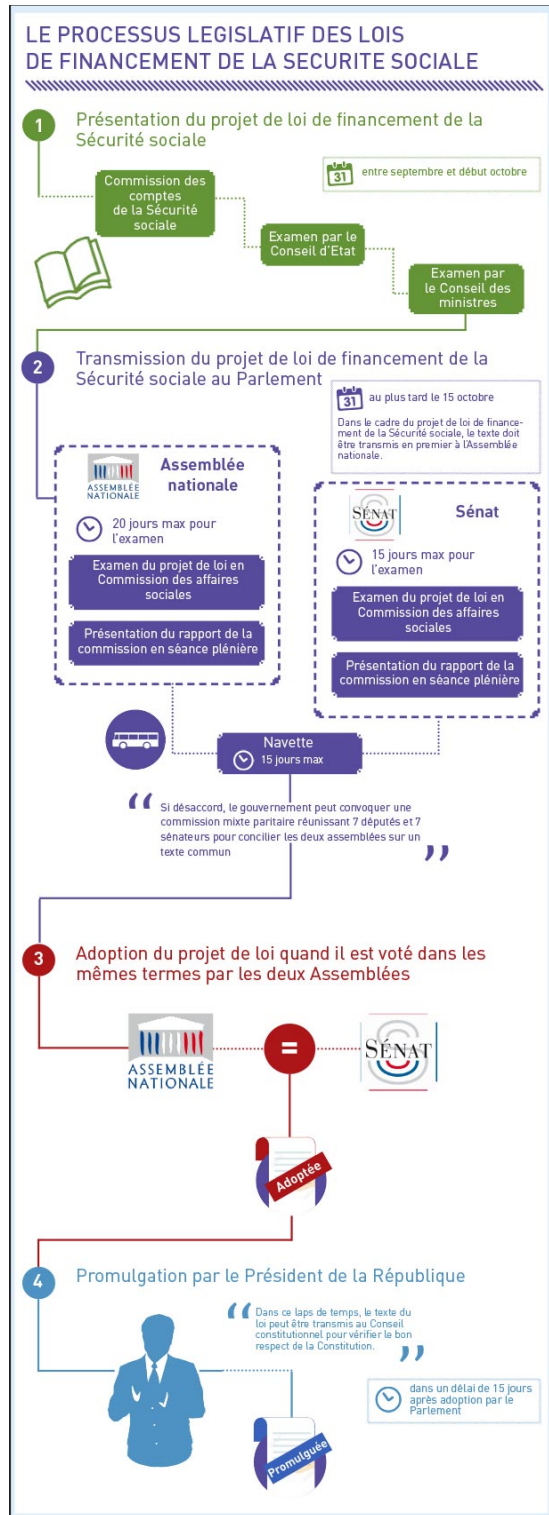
LE PROCESSUS LEGISLATIF DES LOIS DE FINANCEMENT DE LA SECURITE SOCIALE

1 Présentation du projet de loi de financement de la Sécurité sociale

31 entre septembre et début octobre

Commission des comptes de la Sécurité sociale

Examen par le Conseil d'Etat

Examen par le Conseil des ministres

2 Transmission du projet de loi de financement de la Sécurité sociale au Parlement

31 au plus tard le 15 octobre

Dans le cadre du projet de loi de financement de la Sécurité sociale, le texte doit être transmis en premier à l'Assemblée nationale.

ASSEMBLÉE NATIONALE

Assemblée nationale

20 jours max pour l'examen

Examen du projet de loi en Commission des affaires sociales

Présentation du rapport de la commission en séance plénière

SÉNAT

Sénat

15 jours max pour l'examen

Examen du projet de loi en Commission des affaires sociales

Présentation du rapport de la commission en séance plénière

Navette
15 jours max

Si désaccord, le gouvernement peut convoquer une commission mixte paritaire réunissant 7 députés et 7 sénateurs pour concilier les deux assemblées sur un texte commun

3 Adoption du projet de loi quand il est voté dans les mêmes termes par les deux Assemblées

ASSEMBLÉE NATIONALE = SÉNAT

Adoptée

4 Promulgation par le Président de la République

Dans ce laps de temps, le texte du loi peut être transmis au Conseil constitutionnel pour vérifier le bon respect de la Constitution.

dans un délai de 15 jours après adoption par le Parlement

Promulguée